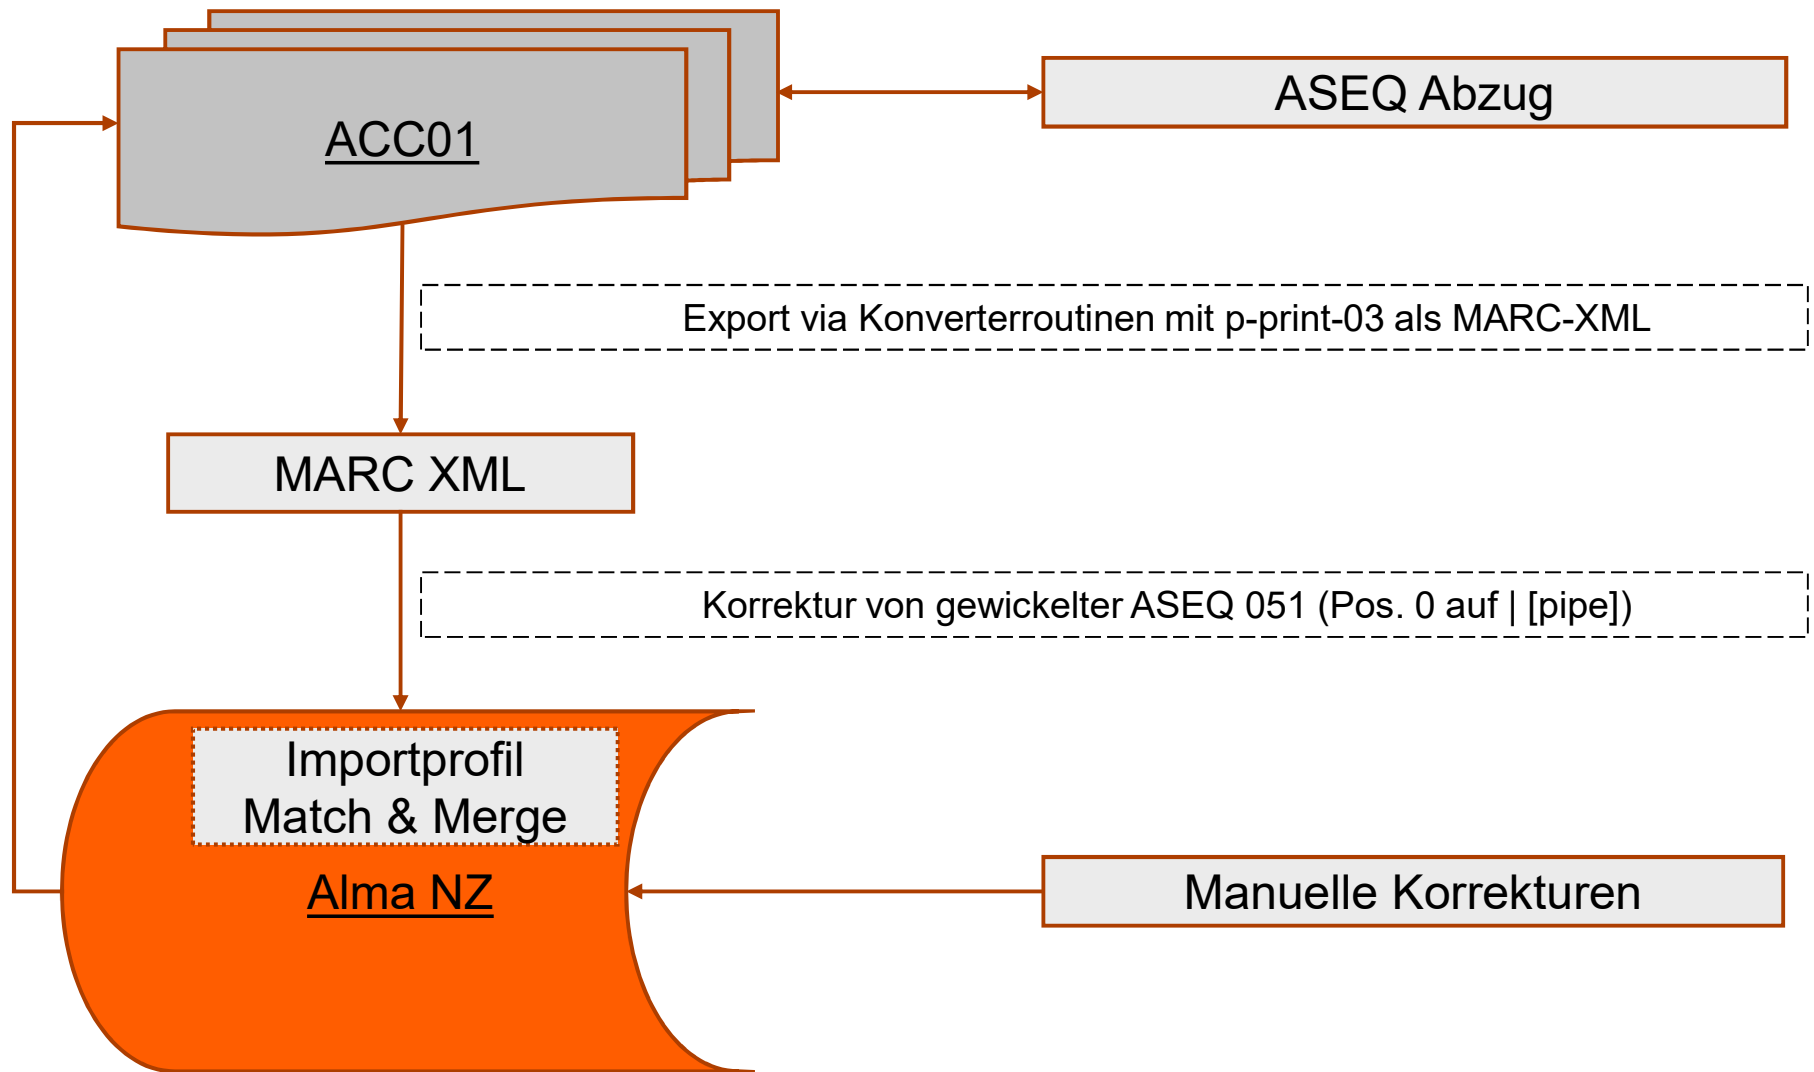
ACC01

ASEQ Abzug

Export via Konverterroutinen mit p-print-03 als MARC-XML

MARC XML

Korrektur von gewickelter ASEQ 051 (Pos. 0 auf | [pipe])

Importprofil
Match & Merge

Alma NZ

Manuelle Korrekturen